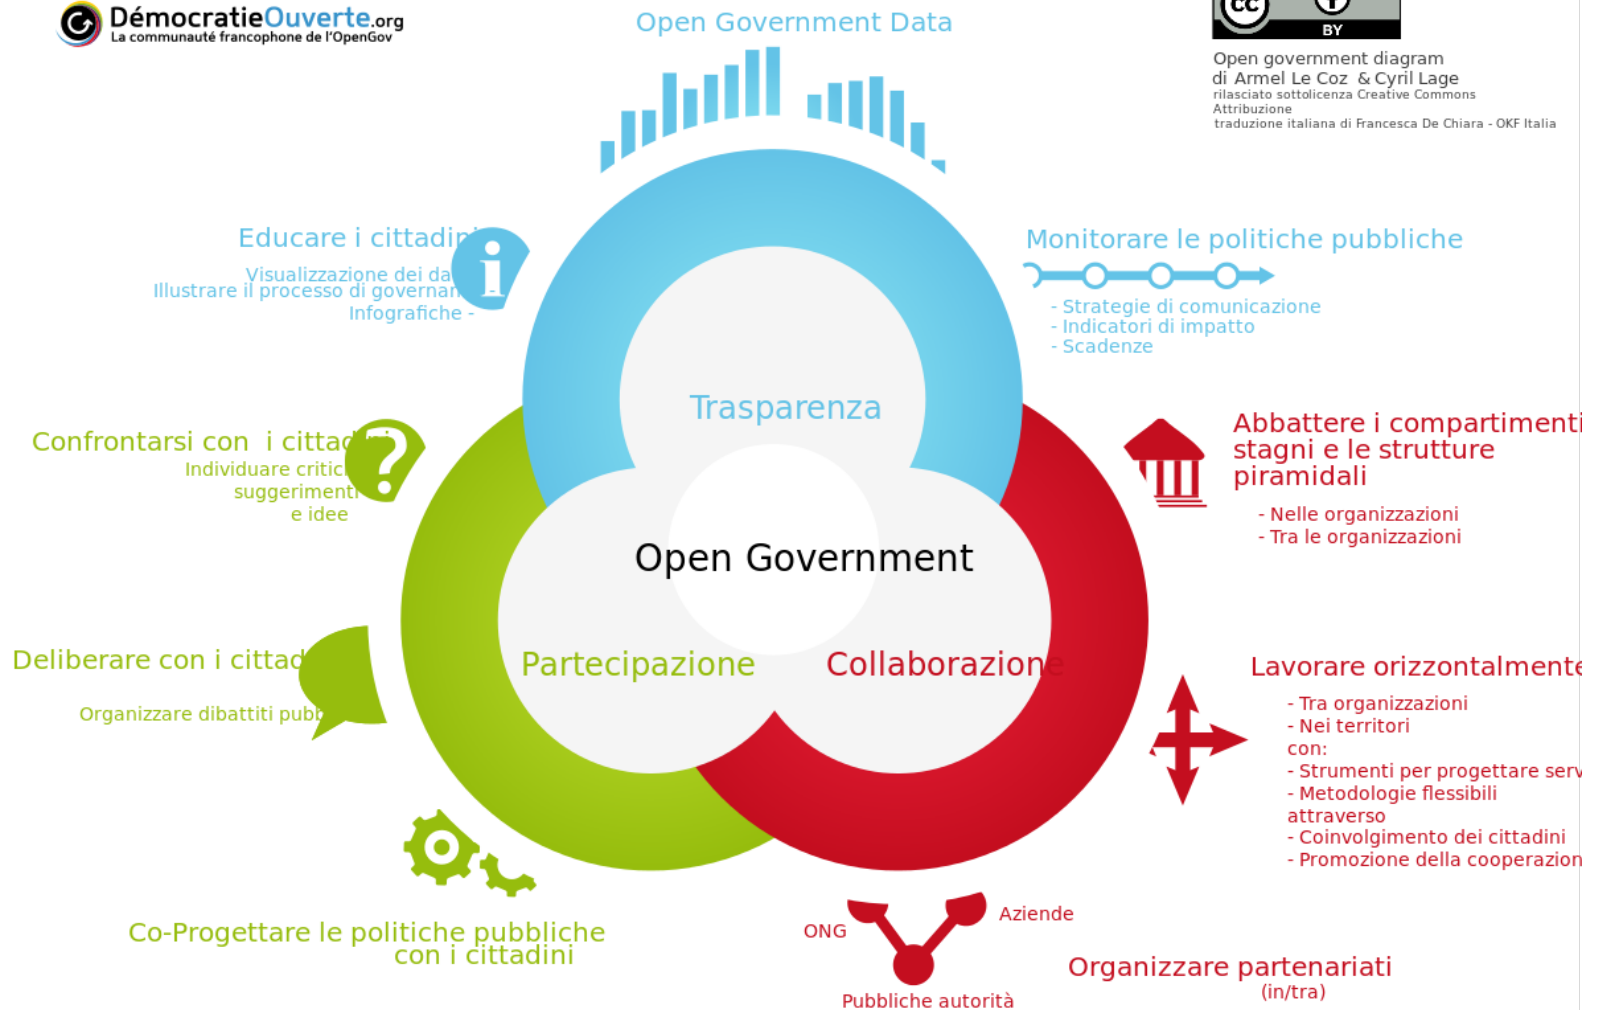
DémocratieOuverte.org
La communauté francophone de l'OpenGov

Open Government Data

BY

Open government diagram
di Armel Le Coz & Cyril Lage
rilasciato sottolicenza Creative Commons Attribuzione
traduzione italiana di Francesca De Chiara - OKF Italia

Educare i cittadini
Visualizzazione dei da
Illustrare il processo di governan
Infografiche -

Monitorare le politiche pubbliche
- Strategie di comunicazione
- Indicatori di impatto
- Scadenze

Trasparenza

Confrontarsi con i cittad
Individuare critic
suggerimenti
e idee

Abbattere i compartimenti stagni e le strutture piramidali
- Nelle organizzazioni
- Tra le organizzazioni

Open Government

Deliberare con i cittad
Organizzare dibattiti pubb

Partecipazione

Collaborazione

Lavorare orizzontalmente
- Tra organizzazioni
- Nei territori
con:
- Strumenti per progettare serv
- Metodologie flessibili
attraverso
- Coinvolgimento dei cittadini
- Promozione della cooperazion

Co-Progettare le politiche pubbliche con i cittadini

ONG
Aziende
Pubbliche autorità

Organizzare partenariati
(in/tra)